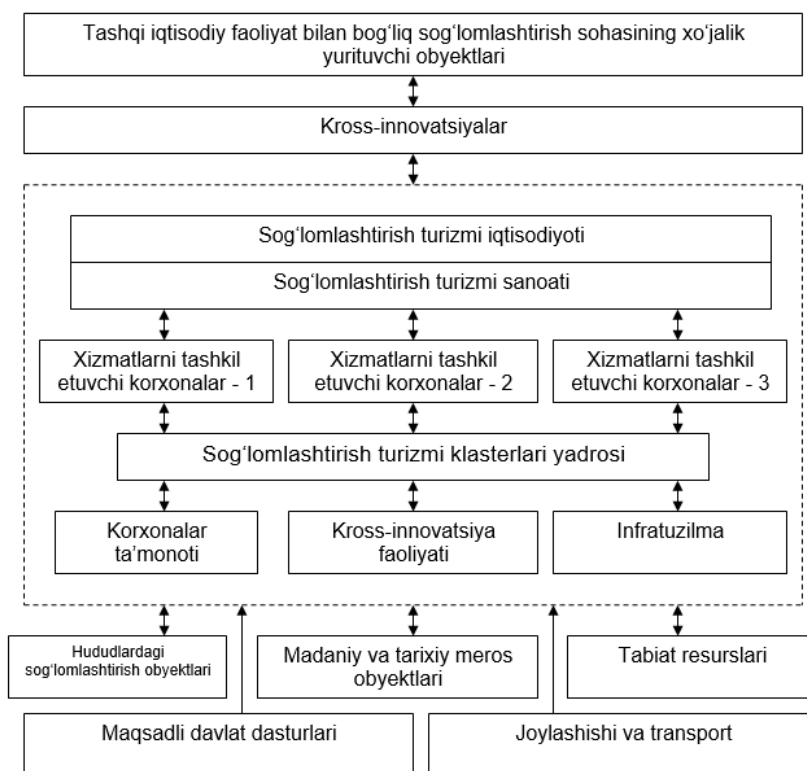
Tashqi iqtisodiy faoliyat bilan bog‘liq sog‘lomlashtirish sohasining xo‘jalik yurituvchi obyektlari

Kross-innovatsiyalar

Sog‘lomlashtirish turizmi iqtisodiyoti

Sog‘lomlashtirish turizmi sanoati

Xizmatlarni tashkil etuvchi korxonalar - 1

Xizmatlarni tashkil etuvchi korxonalar - 2

Xizmatlarni tashkil etuvchi korxonalar - 3

Sog‘lomlashtirish turizmi klasterlari yadrosi

Korxonalar ta’monoti

Kross-innovatsiya faoliyati

Infratuzilma

Hududlardagi sog‘lomlashtirish obyektlari

Madaniy va tarixiy meros obyektlari

Tabiat resurslari

Maqsadli davlat dasturlari

Joylashishi va transport